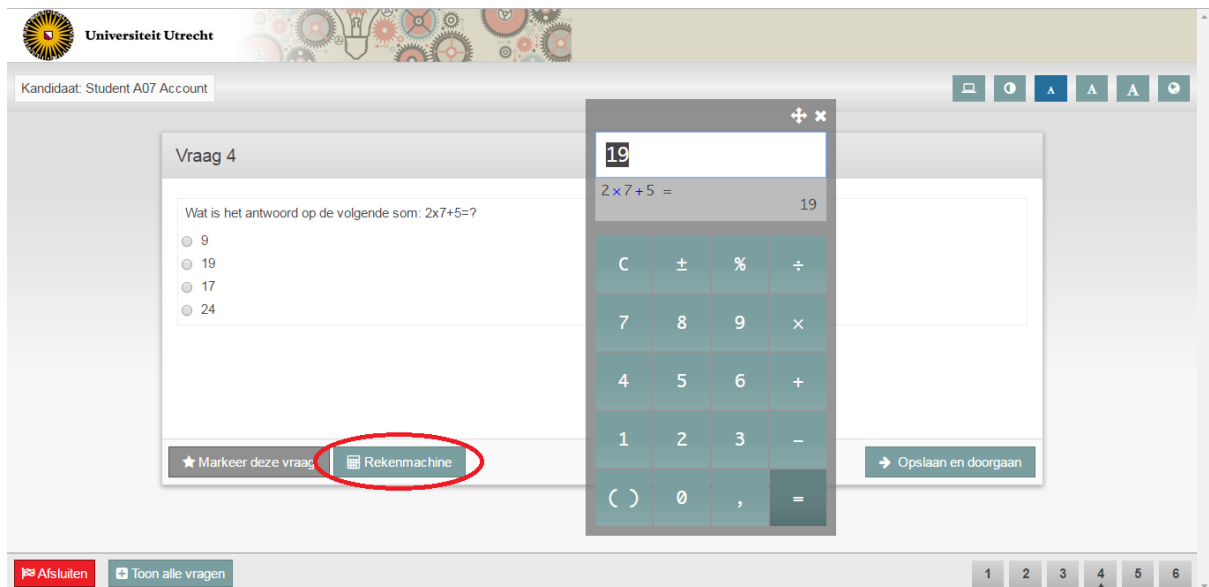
Universiteit Utrecht

Kandidaat: Student A07 Account

A A A

Vraag 4

Wat is het antwoord op de volgende som: 2x7+5=?

9
19
17
24

19

2×7+5 =
19

| C | ± | % | ÷ |
|---|---|---|---|
| 7 | 8 | 9 | × |
| 4 | 5 | 6 | + |
| 1 | 2 | 3 | − |
| ( ) | 0 | , | = |

Markeer deze vraag

Rekenmachine

Opslaan en doorgaan

Afsluiten

Toon alle vragen

1 2 3 4 5 6